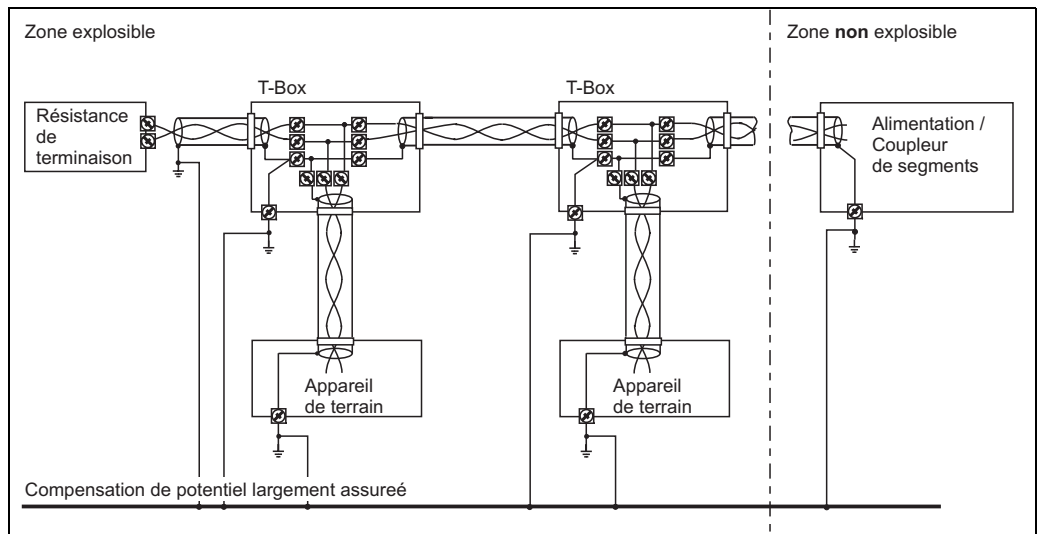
Zone explosible

Zone **non** explosible

T-Box

T-Box

Résistance de terminaison

Alimentation / Coupleur de segments

Appareil de terrain

Appareil de terrain

Compensation de potentiel largement assureé